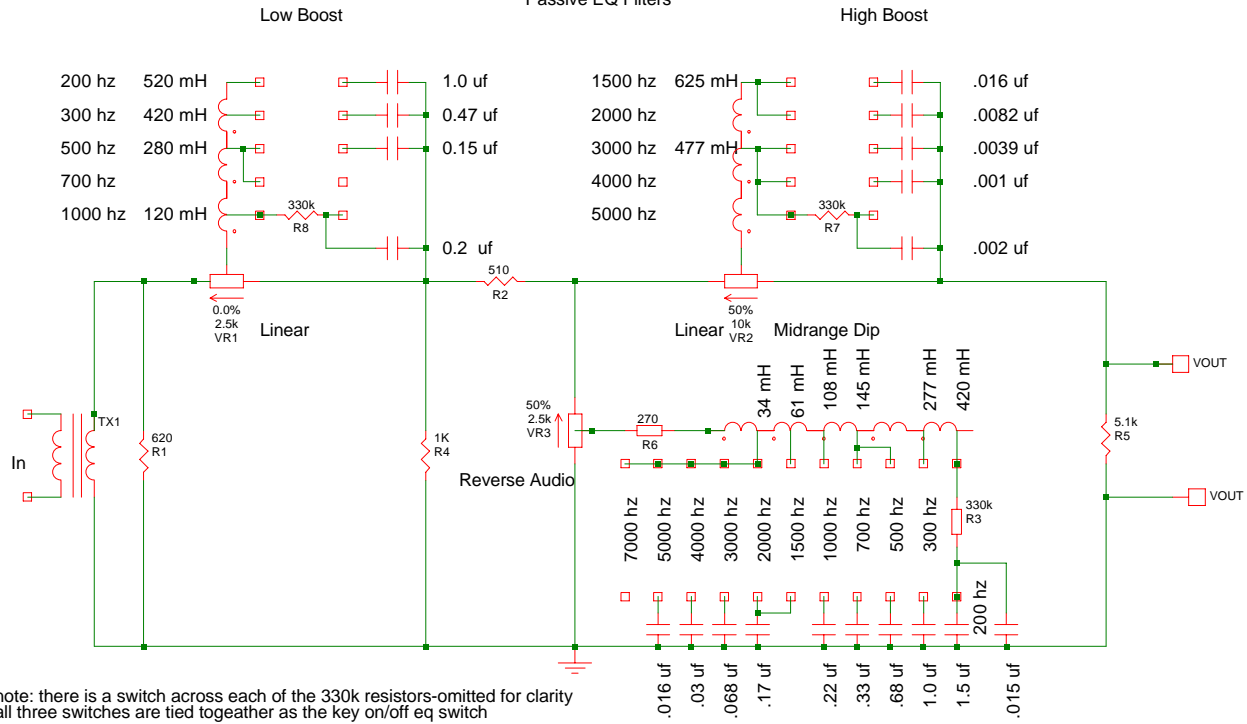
Passive EQ Filters

Low Boost

High Boost

200 hz 520 mH

300 hz 420 mH

500 hz 280 mH

700 hz

1000 hz 120 mH

1.0 uf

0.47 uf

0.15 uf

0.2 uf

330k
R8

1500 hz 625 mH

2000 hz

3000 hz 477 mH

4000 hz

5000 hz

330k
R7

.016 uf

.0082 uf

.0039 uf

.001 uf

.002 uf

510
R2

0.0%
2.5k
VR1

Linear

50%
10k
VR2

Linear

Midrange Dip

VOUT

TX1

In

620
R1

1K
R4

50%
2.5k
VR3

270
R6

Reverse Audio

34 mH 61 mH 108 mH 145 mH 277 mH 420 mH

5.1k
R5

VOUT

7000 hz 5000 hz 4000 hz 3000 hz 2000 hz 1500 hz 1000 hz 700 hz 500 hz 300 hz

330k
R3

200 hz

.016 uf .03 uf .068 uf .17 uf .22 uf .33 uf .68 uf 1.0 uf 1.5 uf .015 uf

note: there is a switch across each of the 330k resistors-omitted for clarity
all three switches are tied togeather as the key on/off eq switch